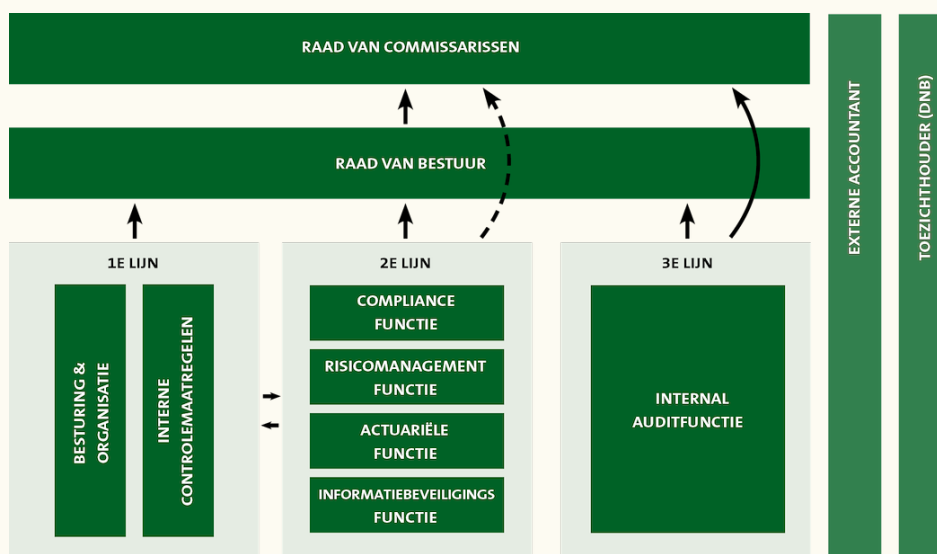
RAAD VAN COMMISSARISSEN

RAAD VAN BESTUUR

1E LIJN

BESTURING & ORGANISATIE

INTERNE CONTROLEMAATREGELEN

2E LIJN

COMPLIANCE FUNCTIE

RISICOMANAGEMENT FUNCTIE

ACTUARIËLE FUNCTIE

INFORMATIEBEVEILIGINGS FUNCTIE

3E LIJN

INTERNAL AUDITFUNCTIE

EXTERNE ACCOUNTANT

TOEZICHTHOUDER (DNB)